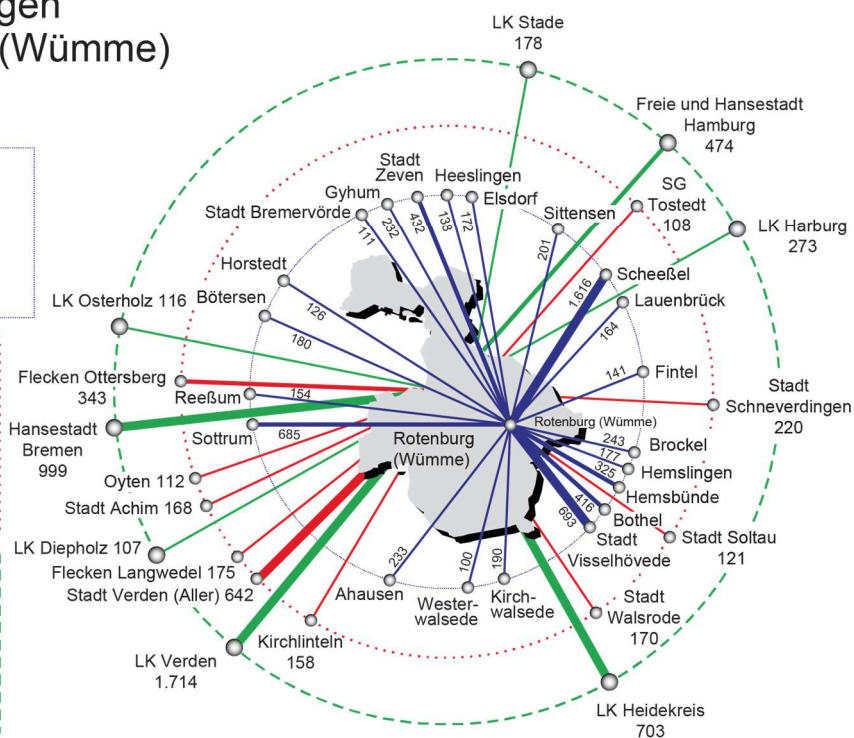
gen
(Wümme)

LK Stade
178

Freie und Hansestadt
Hamburg
474

SG
Tostedt
108

LK Harburg
273

Stadt
Zeven
Heeslingen
Gyhum
Elsdorf
Stadt Bremervörde
Sittensen
111
232
432
138
172
201

Horstedt
Scheeßel
1.616
Lauenbrück
164

LK Osterholz 116
Bötersen
126
180

Fintel
141

Flecken Ottersberg
343
Reeßum
154

Stadt
Schneverdingen
220

Hansestadt
Bremen
999
Sottrum
685
Rotenburg (Wümme)
Rotenburg
(Wümme)

243
Brockel
177
Hemslingen
325
Hemsbünde
416
Bothel
693
Stadt
Visselhövede

Oyten 112
Stadt Achim 168
LK Diepholz 107
Flecken Langwedel 175
Stadt Verden (Aller) 642

Stadt Soltau
121

233
Ahausen
100
Wester-
walsede
190
Kirch-
walsede

Stadt
Walsrode
170

Kirchlinteln
158

LK Verden
1.714

LK Heidekreis
703